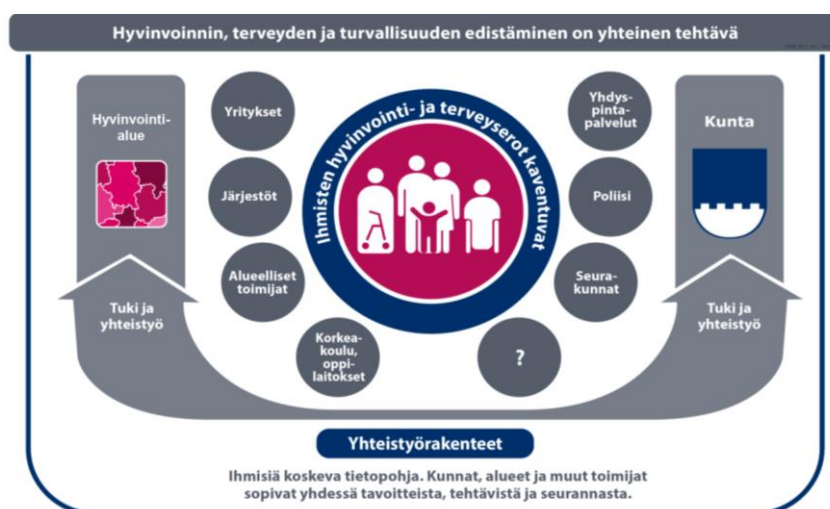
Hyvinvoinnin, terveyden ja turvallisuuden edistäminen on yhteinen tehtävä

Hyvinvointi-alue

Yritykset

Järjestöt

Alueelliset toimijat

Korkea-koulu, oppi-laitokset

Ihmisten hyvinvointi- ja terveyserot kaventuvat

Yhdys-pinta-palvelut

Poliisi

Seura-kunnat

?

Kunta

Tuki ja yhteistyö

Tuki ja yhteistyö

Yhteistyörakenteet

Ihmisiä koskeva tietopohja. Kunnat, alueet ja muut toimijat sopivat yhdessä tavoitteista, tehtävistä ja seurannasta.